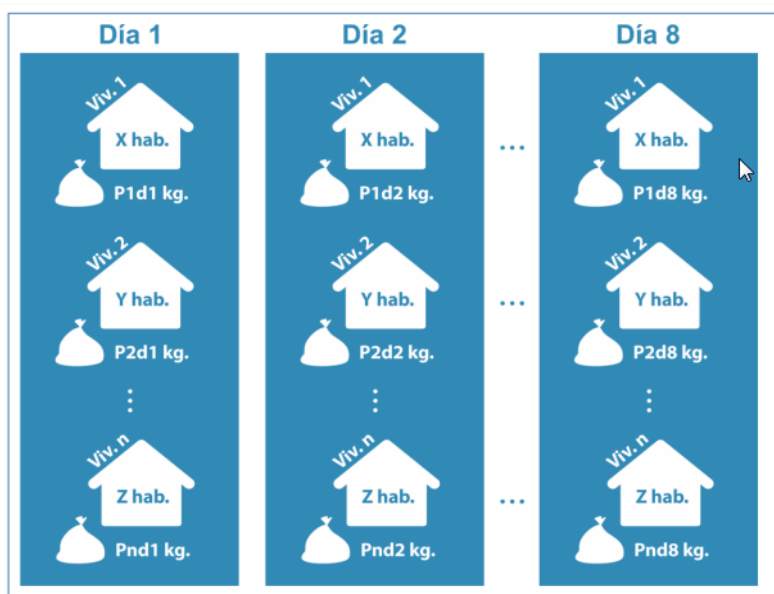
Día 1

Viv. 1
X hab.
P1d1 kg.

Viv. 2
Y hab.
P2d1 kg.

⋮

Viv. n
Z hab.
Pnd1 kg.

Día 2

Viv. 1
X hab.
P1d2 kg.

Viv. 2
Y hab.
P2d2 kg.

⋮

Viv. n
Z hab.
Pnd2 kg.

...

...

...

Día 8

Viv. 1
X hab.
P1d8 kg.

Viv. 2
Y hab.
P2d8 kg.

⋮

Viv. n
Z hab.
Pnd8 kg.